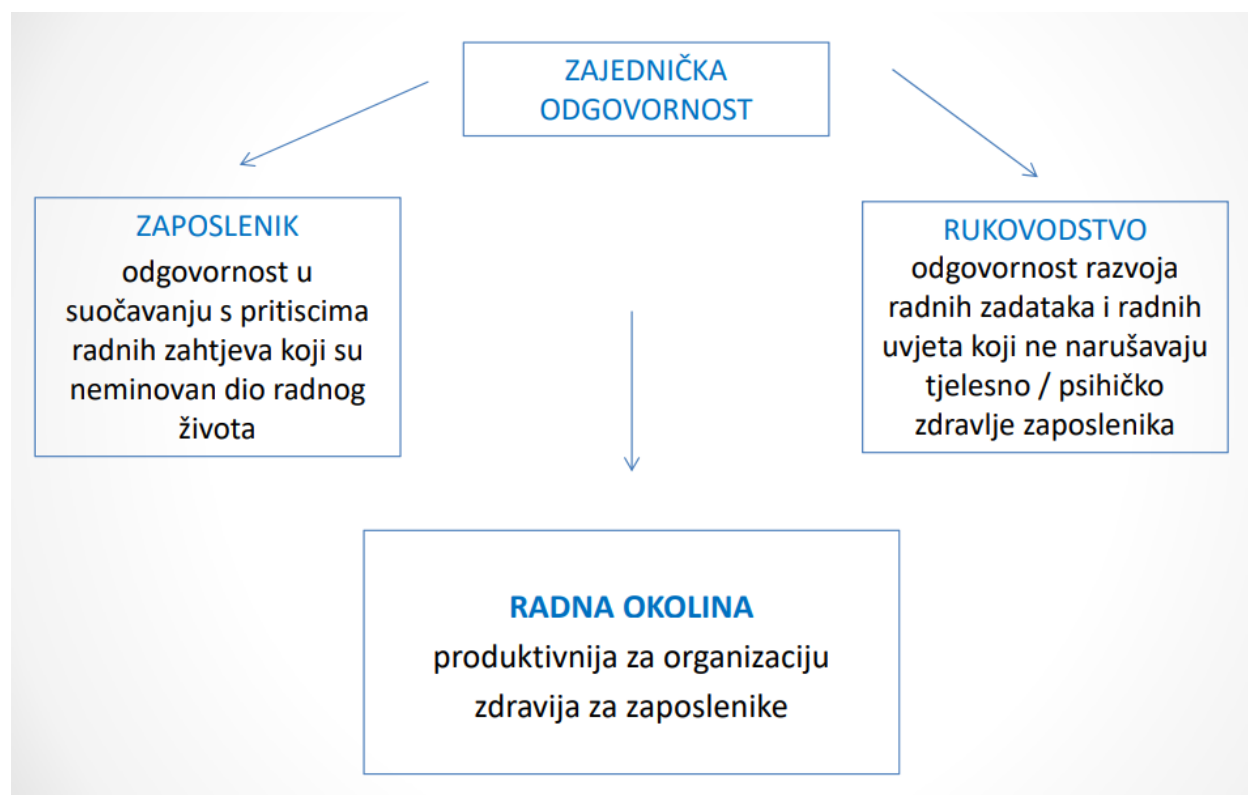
ZAJEDNIČKA ODGOVORNOST

ZAPOSLENIK
odgovornost u suočavanju s pritiscima radnih zahtjeva koji su neminovan dio radnog života

RUKOVODSTVO
odgovornost razvoja radnih zadataka i radnih uvjeta koji ne narušavaju tjelesno / psihičko zdravlje zaposlenika

RADNA OKOLINA
produktivnija za organizaciju
zdravija za zaposlenike